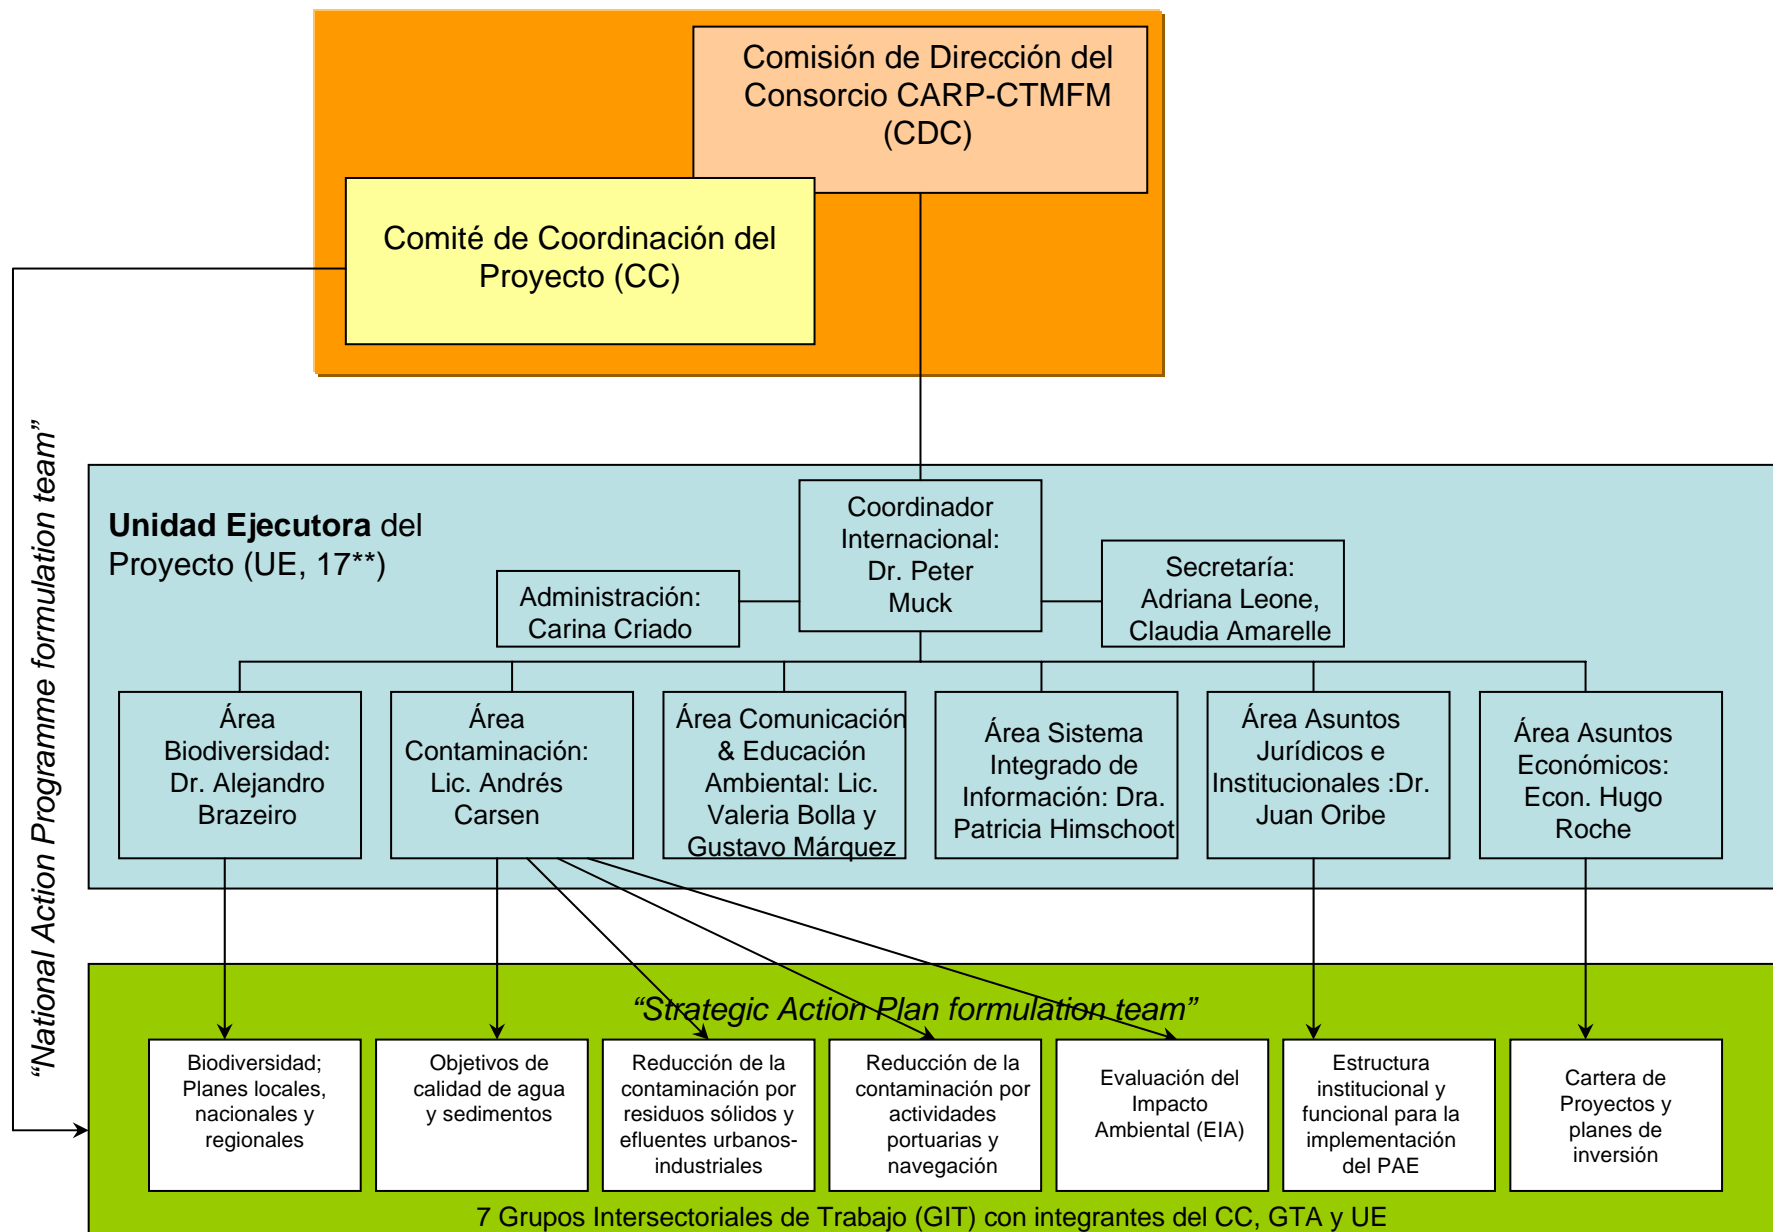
Comisión de Dirección del Consorcio CARP-CTMFM (CDC)

Comité de Coordinación del Proyecto (CC)

“National Action Programme formulation team”

**Unidad Ejecutora** del Proyecto (UE, 17**)

Coordinador Internacional: Dr. Peter Muck

Administración: Carina Criado

Secretaría: Adriana Leone, Claudia Amarelle

Área Biodiversidad: Dr. Alejandro Brazeiro

Área Contaminación: Lic. Andrés Carsen

Área Comunicación & Educación Ambiental: Lic. Valeria Bolla y Gustavo Márquez

Área Sistema Integrado de Información: Dra. Patricia Himschoot

Área Asuntos Jurídicos e Institucionales :Dr. Juan Oribe

Área Asuntos Económicos: Econ. Hugo Roche

“Strategic Action Plan formulation team”

Biodiversidad; Planes locales, nacionales y regionales

Objetivos de calidad de agua y sedimentos

Reducción de la contaminación por residuos sólidos y efluentes urbanos-industriales

Reducción de la contaminación por actividades portuarias y navegación

Evaluación del Impacto Ambiental (EIA)

Estructura institucional y funcional para la implementación del PAE

Cartera de Proyectos y planes de inversión

7 Grupos Intersectoriales de Trabajo (GIT) con integrantes del CC, GTA y UE